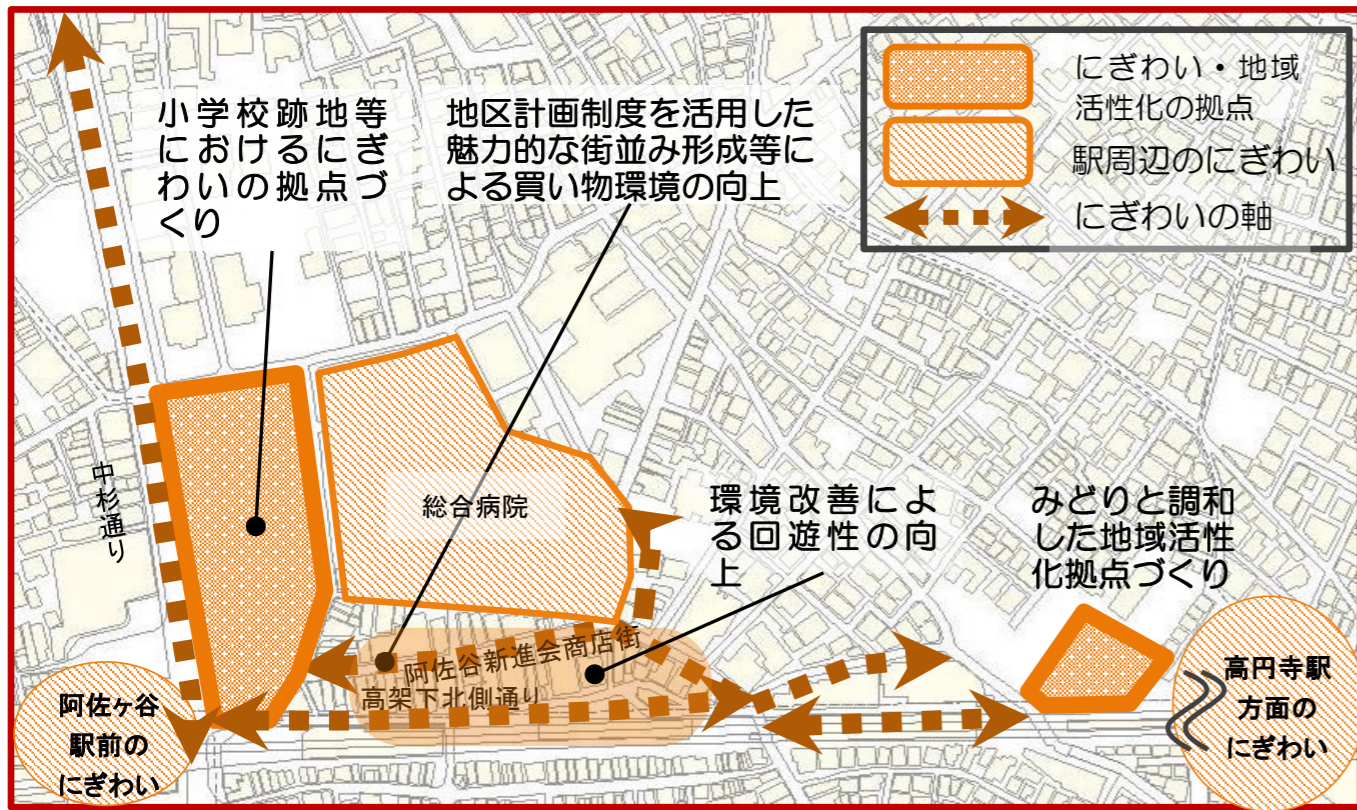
小学校跡地等におけるにぎわいの拠点づくり

地区計画制度を活用した魅力的な街並み形成等による買い物環境の向上

にぎわい・地域活性化の拠点

駅周辺のにぎわい

にぎわいの軸

中杉通り

総合病院

環境改善による回遊性の向上

みどりと調和した地域活性化拠点づくり

阿佐谷新進会商店街

高架下北側通り

阿佐ヶ谷駅前のにぎわい

高円寺駅方面のにぎわい